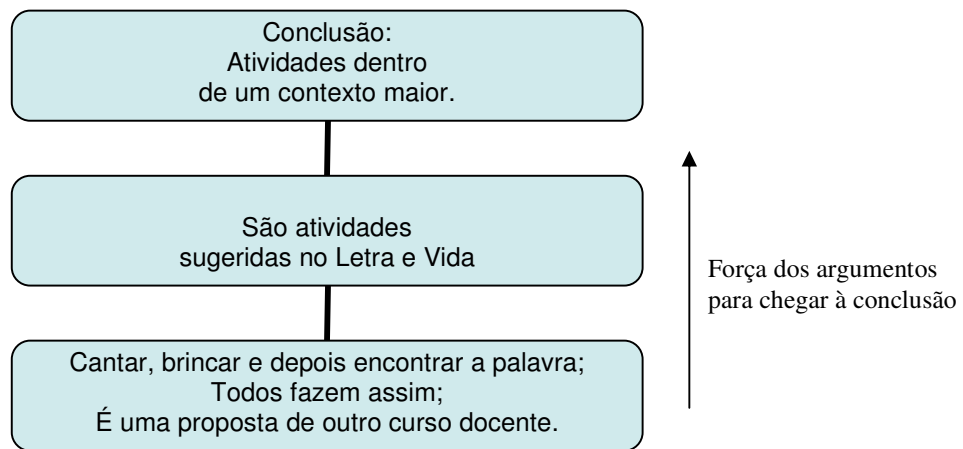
Conclusão:
Atividades dentro de um contexto maior.

São atividades sugeridas no Letra e Vida

Cantar, brincar e depois encontrar a palavra;
Todos fazem assim;
É uma proposta de outro curso docente.

Força dos argumentos para chegar à conclusão